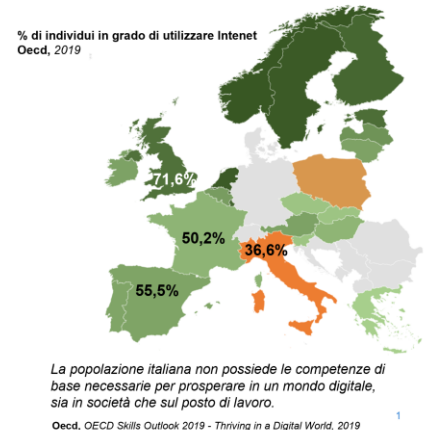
% di individui in grado di utilizzare Intenet
Oecd, 2019

71,6%

50,2%

36,6%

55,5%

La popolazione italiana non possiede le competenze di base necessarie per prosperare in un mondo digitale, sia in società che sul posto di lavoro.

Oecd, OECD Skills Outlook 2019 - Thriving in a Digital World, 2019

1